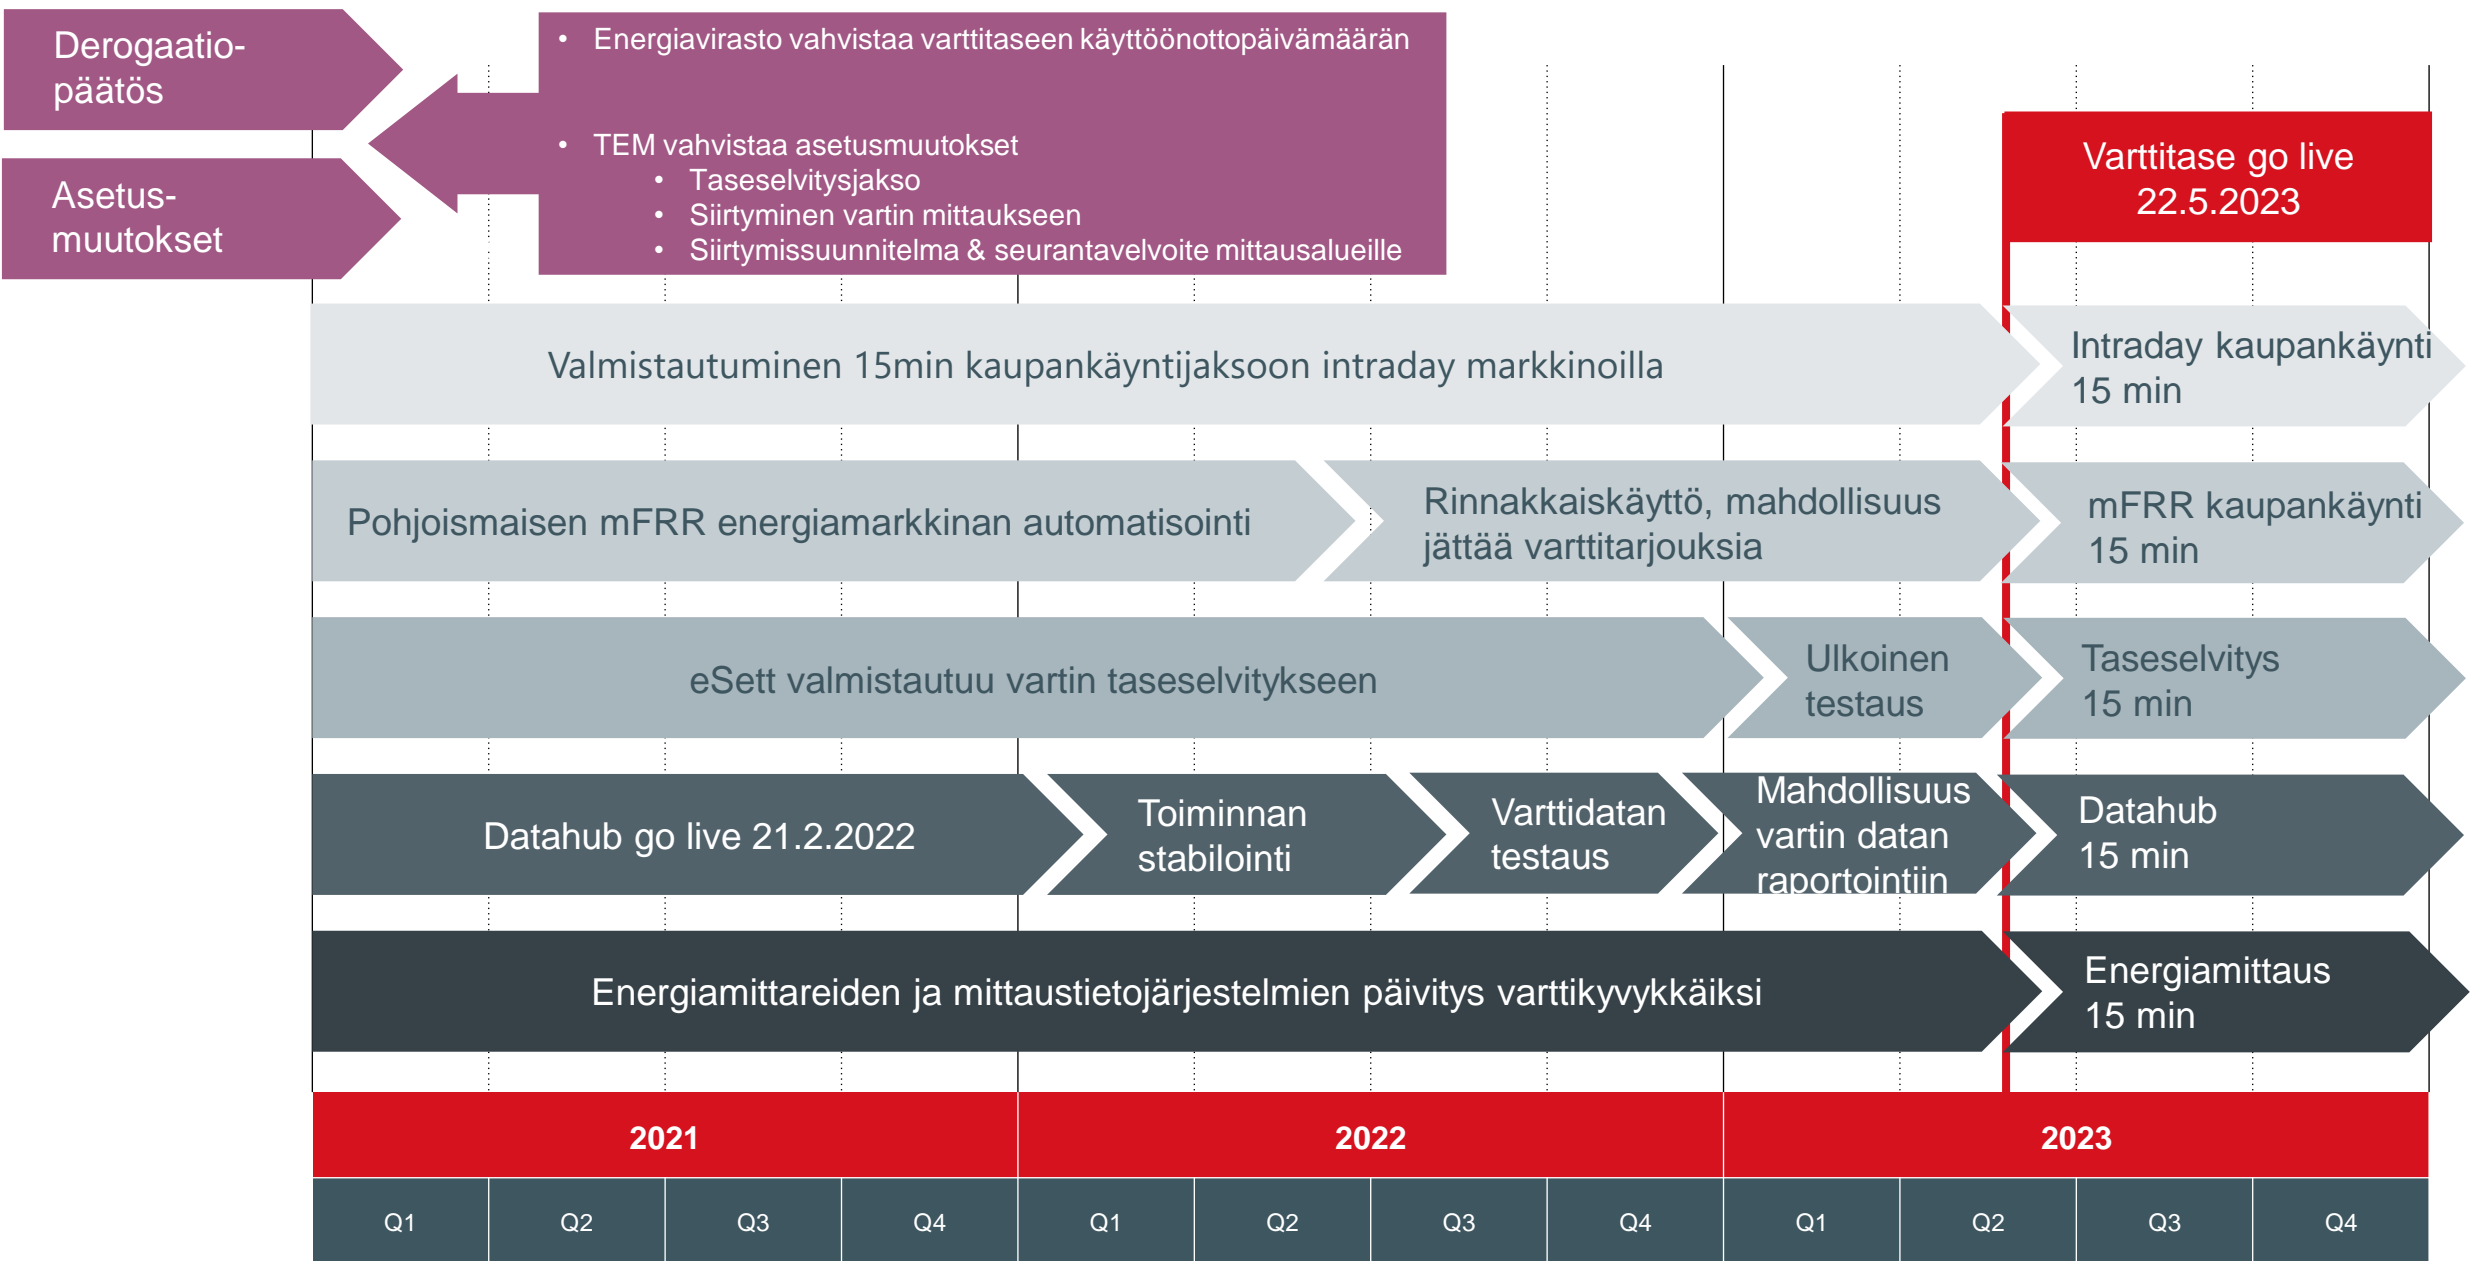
Derogaatiopäätös

Asetusmuutokset

- Energiavirasto vahvistaa varttitaseen käyttöönottopäivämäärän
- TEM vahvistaa asetusmuutokset
  - Taseselvitysjakso
  - Siirtyminen vartin mittaukseen
  - Siirtymissuunnitelma & seurantavelvoite mittausalueille

Varttitase go live 22.5.2023

Valmistautuminen 15min kaupankäyntijaksoon intraday markkinoilla

Intraday kaupankäynti 15 min

Pohjoismaisen mFRR energiamarkkinan automatisointi

Rinnakkaiskäyttö, mahdollisuus jättää varttitarjouksia

mFRR kaupankäynti 15 min

eSett valmistautuu vartin taseselvitykseen

Ulkoinen testaus

Taseselvitys 15 min

Datahub go live 21.2.2022

Toiminnan stabilointi

Varttidatan testaus

Mahdollisuus vartin datan raportointiin

Datahub 15 min

Energiamittareiden ja mittaustietojärjestelmien päivitys varttikyvykkäiksi

Energiamittaus 15 min

| 2021 | | | | 2022 | | | | 2023 | | | |
|---|---|---|---|---|---|---|---|---|---|---|---|
| Q1 | Q2 | Q3 | Q4 | Q1 | Q2 | Q3 | Q4 | Q1 | Q2 | Q3 | Q4 |